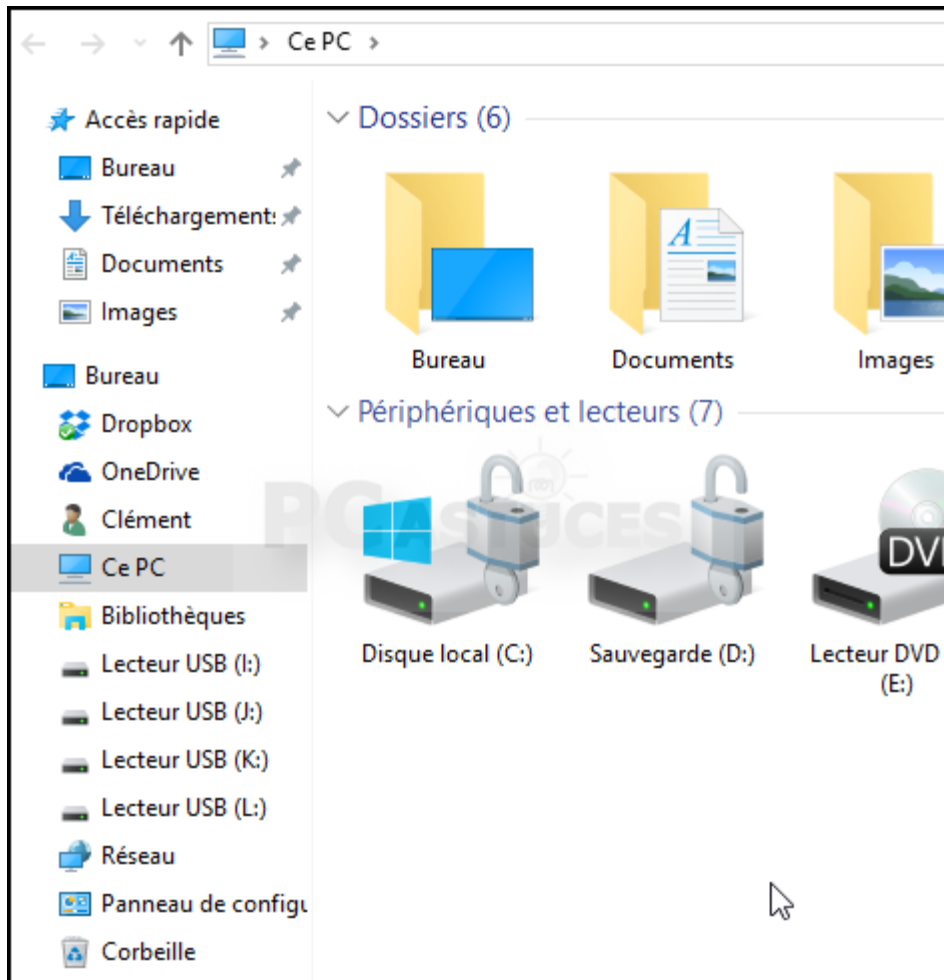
> Ce PC >

Accès rapide
Bureau
Téléchargement:
Documents
Images

Bureau
Dropbox
OneDrive
Clément
Ce PC
Bibliothèques
Lecteur USB (I:)
Lecteur USB (J:)
Lecteur USB (K:)
Lecteur USB (L:)
Réseau
Panneau de configu
Corbeille

Dossiers (6)

Bureau
Documents
Images

Périphériques et lecteurs (7)

Disque local (C:)
Sauvegarde (D:)
DVD
Lecteur DVD (E:)

PC ASTUCES